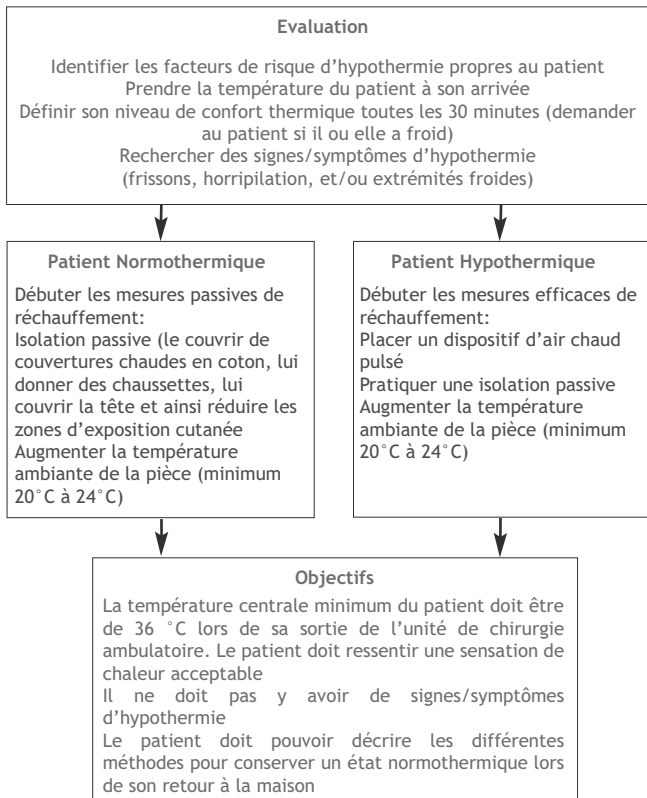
Evaluation

Identifier les facteurs de risque d'hypothermie propres au patient
Prendre la température du patient à son arrivée
Définir son niveau de confort thermique toutes les 30 minutes (demander au patient si il ou elle a froid)
Rechercher des signes/symptômes d'hypothermie (frissons, horripilation, et/ou extrémités froides)

Patient Normothermique

Débuter les mesures passives de réchauffement:
Isolation passive (le couvrir de couvertures chaudes en coton, lui donner des chaussettes, lui couvrir la tête et ainsi réduire les zones d'exposition cutanée
Augmenter la température ambiante de la pièce (minimum 20°C à 24°C)

Patient Hypothermique

Débuter les mesures efficaces de réchauffement:
Placer un dispositif d'air chaud pulsé
Pratiquer une isolation passive
Augmenter la température ambiante de la pièce (minimum 20°C à 24°C)

Objectifs

La température centrale minimum du patient doit être de 36 °C lors de sa sortie de l'unité de chirurgie ambulatoire. Le patient doit ressentir une sensation de chaleur acceptable
Il ne doit pas y avoir de signes/symptômes d'hypothermie
Le patient doit pouvoir décrire les différentes méthodes pour conserver un état normothermique lors de son retour à la maison